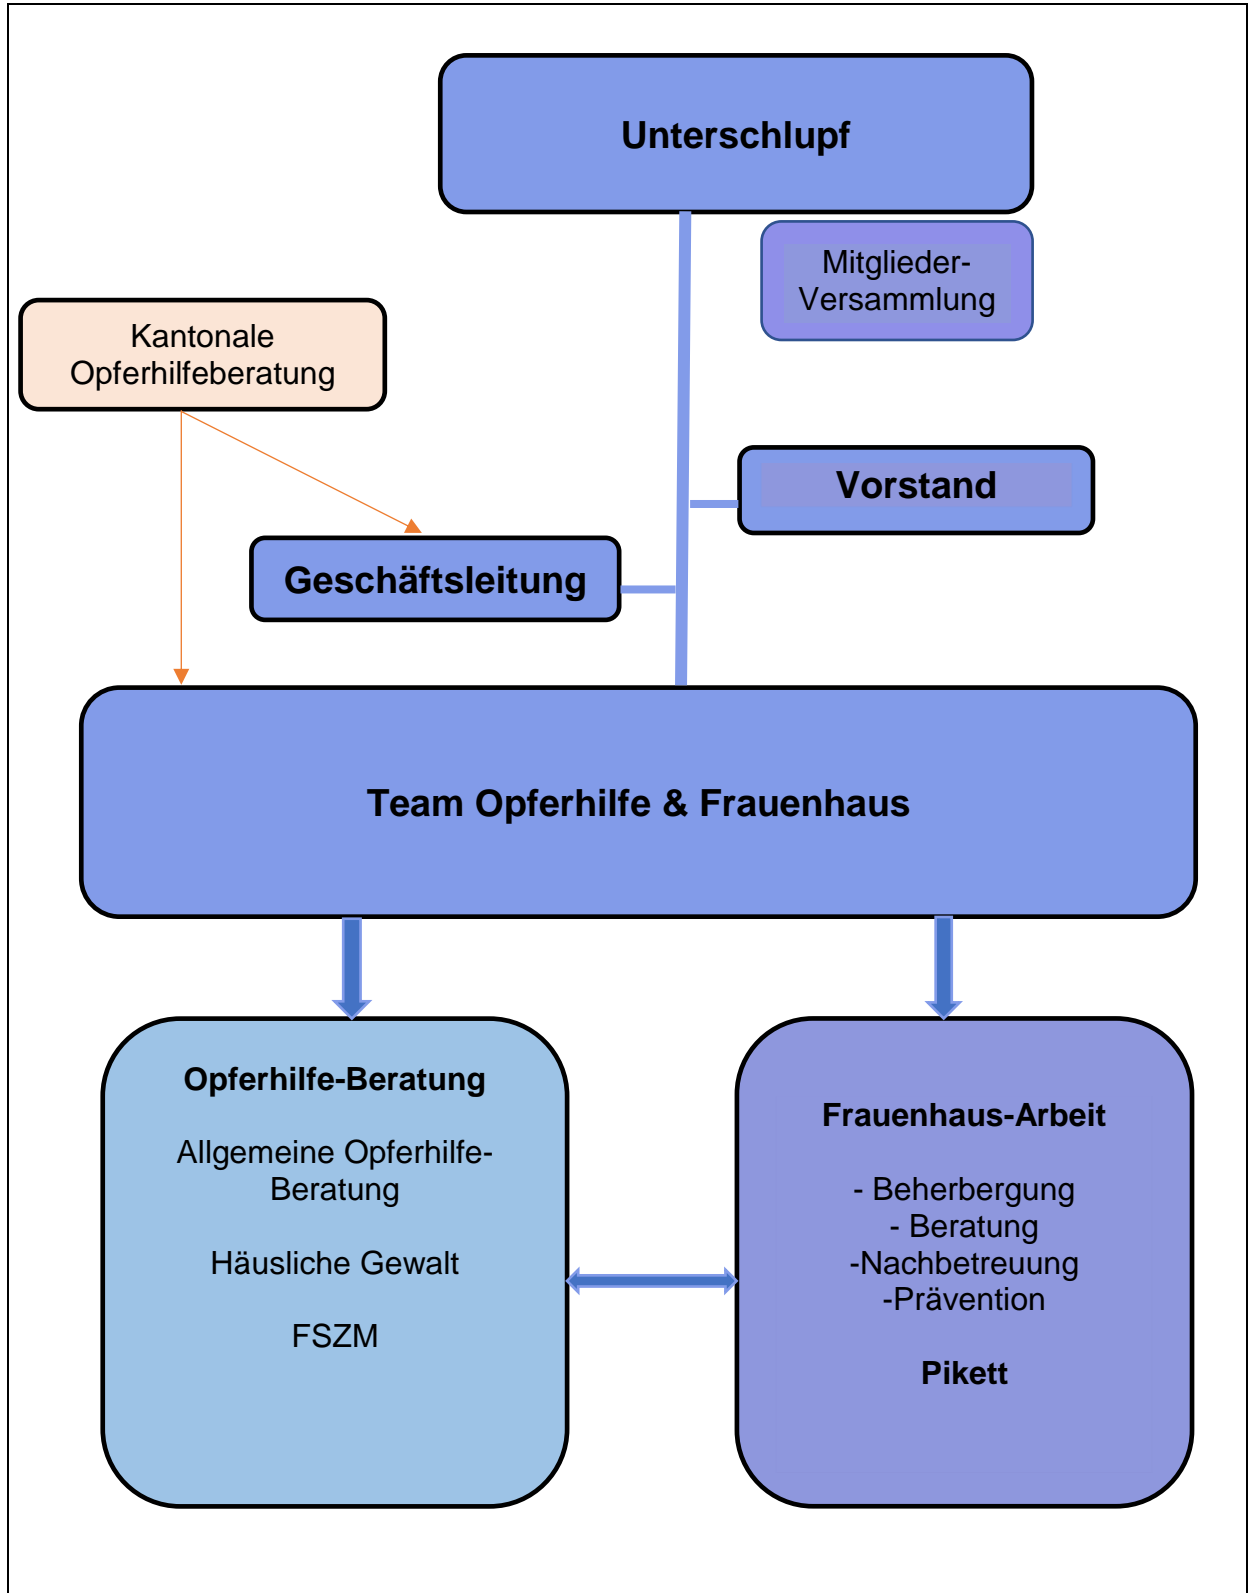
Unterschlupf

Mitglieder-Versammlung

Kantonale Opferhilfeberatung

Vorstand

Geschäftsleitung

Team Opferhilfe & Frauenhaus

Opferhilfe-Beratung

Allgemeine Opferhilfe-Beratung

Häusliche Gewalt

FSZM

Frauenhaus-Arbeit

- Beherbergung
- Beratung
-Nachbetreuung
-Prävention

Pikett